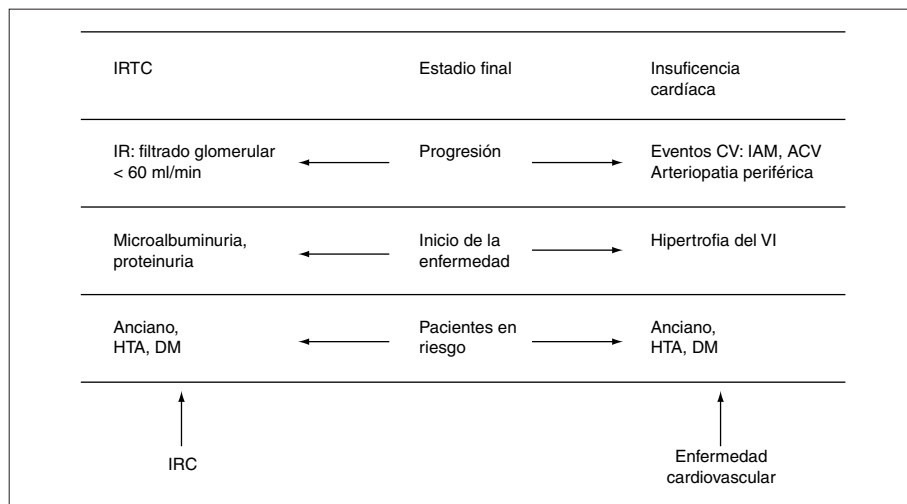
| | | |
|---|---|---|
| IRTC | Estadio final | Insuficencia cardíaca |
| IR: filtrado glomerular < 60 ml/min | Progresión | Eventos CV: IAM, ACV Arteriopatia periférica |
| Microalbuminuria, proteinuria | Inicio de la enfermedad | Hipertrofia del VI |
| Anciano, HTA, DM | Pacientes en riesgo | Anciano, HTA, DM |

IRC

Enfermedad cardiovascular